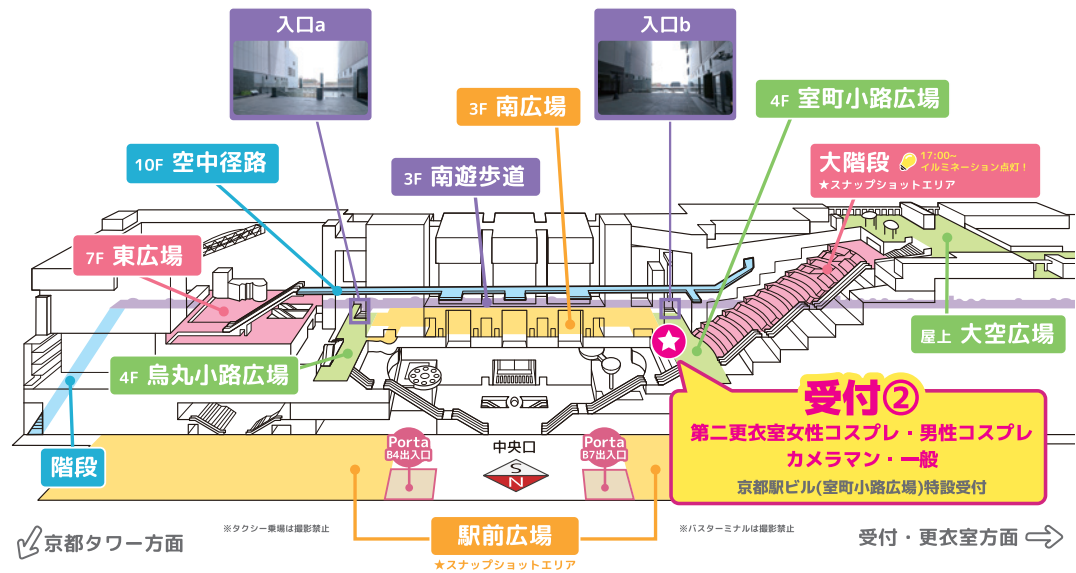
入口a

入口b

3F 南広場

4F 室町小路広場

10F 空中径路

3F 南遊歩道

大階段

17:00~ イルミネーション点灯！

★スナップショットエリア

7F 東広場

屋上 大空広場

4F 烏丸小路広場

受付②

第二更衣室女性コスプレ・男性コスプレ カメラマン・一般

京都駅ビル(室町小路広場)特設受付

階段

Porta B4出入口

中央口

Porta B7出入口

S

N

京都タワー方面

※タクシー乗場は撮影禁止

駅前広場

★スナップショットエリア

※バスターミナルは撮影禁止

受付・更衣室方面